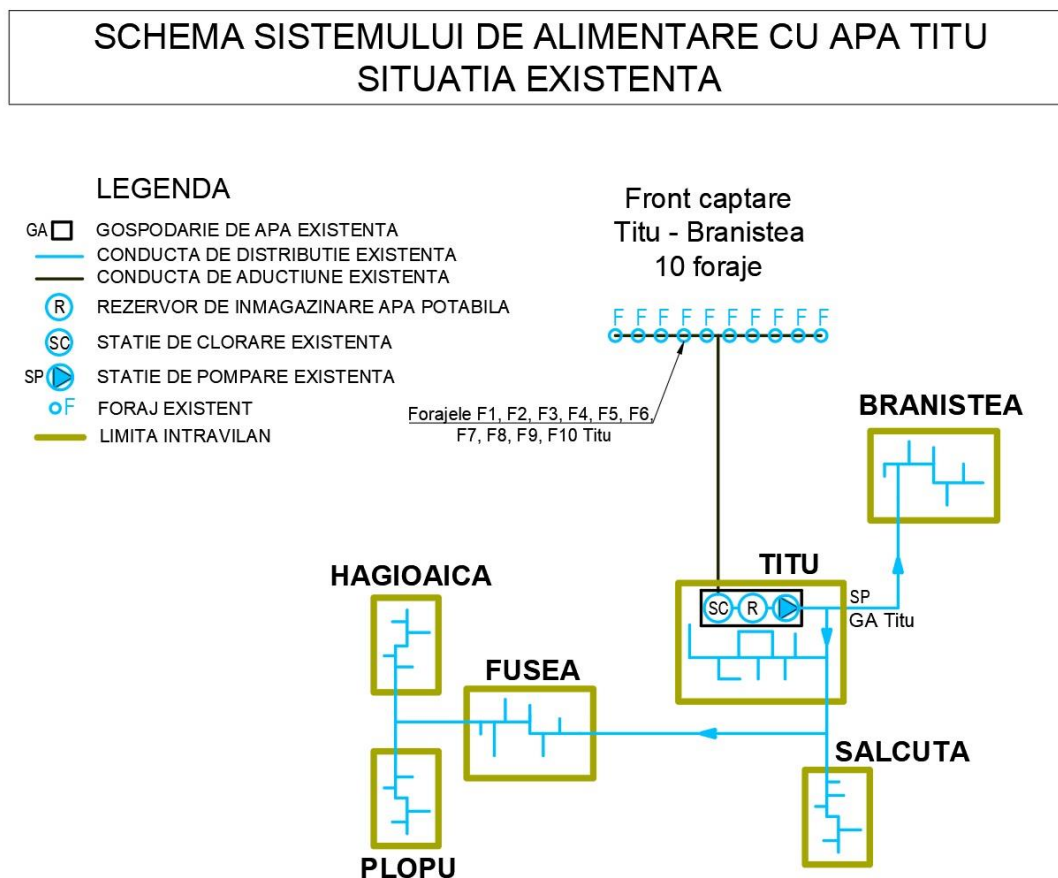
SCHEMA SISTEMULUI DE ALIMENTARE CU APA TITU
SITUATIA EXISTENTA

LEGENDA
GA GOSPODARIE DE APA EXISTENTA
CONDUCTA DE DISTRIBUTIE EXISTENTA
CONDUCTA DE ADUCTIUNE EXISTENTA
R REZERVOR DE INMAGAZINARE APA POTABILA
SC STATIE DE CLORARE EXISTENTA
SP STATIE DE POMPARE EXISTENTA
F FORAJ EXISTENT
LIMITA INTRAVILAN

Front captare
Titu - Branistea
10 foraje

F F F F F F F F F F

Forajele F1, F2, F3, F4, F5, F6, F7, F8, F9, F10 Titu

BRANISTEA

TITU

SC R

SP
GA Titu

HAGIOAICA

FUSEA

SALCUTA

PLOPU